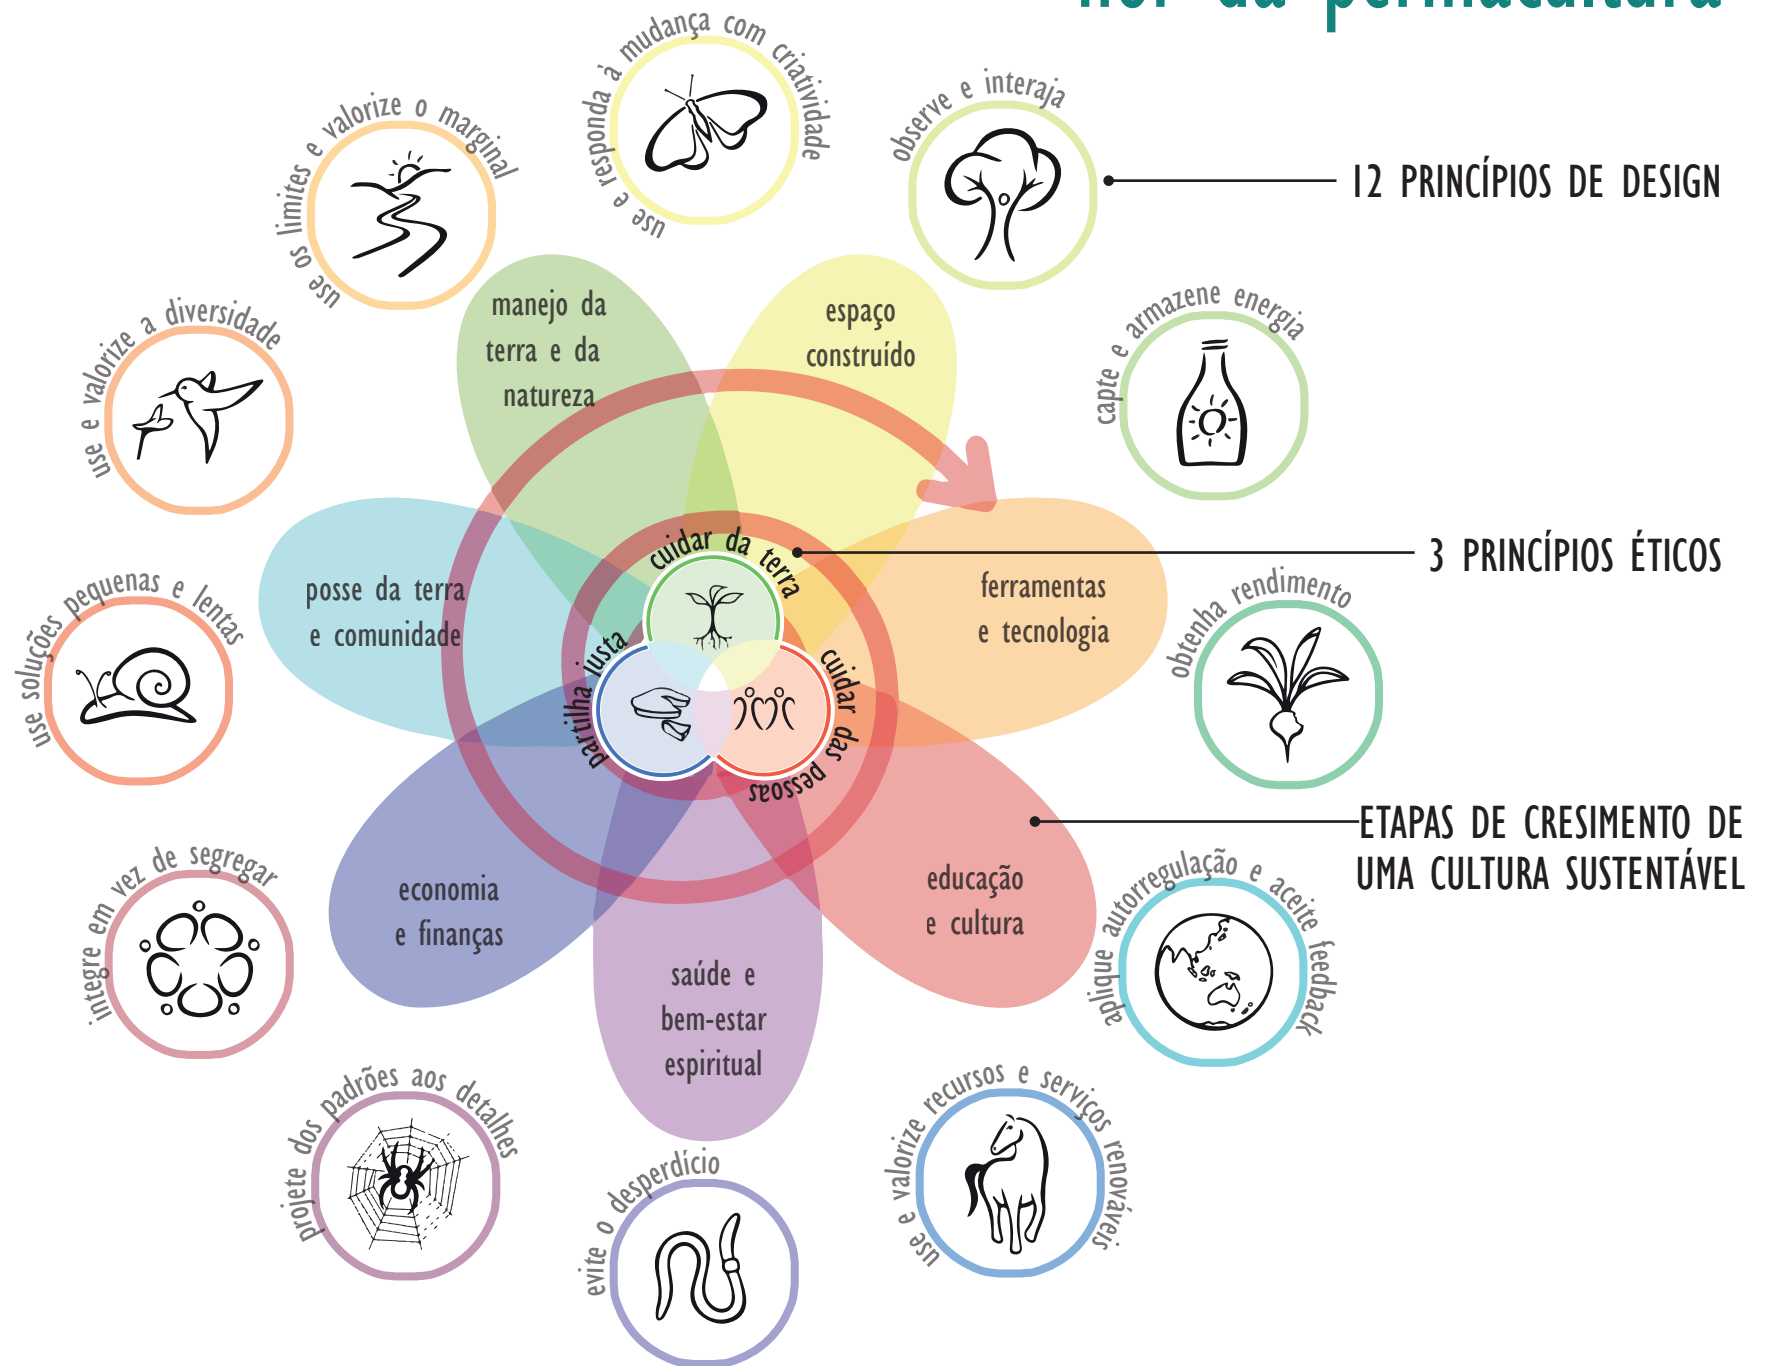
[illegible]

use e responda à mudança com criatividade

observe e interaja

12 PRINCÍPIOS DE DESIGN

use os limites e valorize o marginal

capte e armazene energia

use e valorize a diversidade

manejo da terra e da natureza

espaço construído

3 PRINCÍPIOS ÉTICOS

use soluções pequenas e lentas

posse da terra e comunidade

cuidar da terra

ferramentas e tecnologia

obtenha rendimento

partilha justa

cuidar das pessoas

ETAPAS DE CRESIMENTO DE UMA CULTURA SUSTENTÁVEL

integre em vez de segregar

economia e finanças

educação e cultura

aplique autorregulação e aceite feedback

saúde e bem-estar espiritual

projete dos padrões aos detalhes

evite o desperdício

use e valorize recursos e serviços renováveis